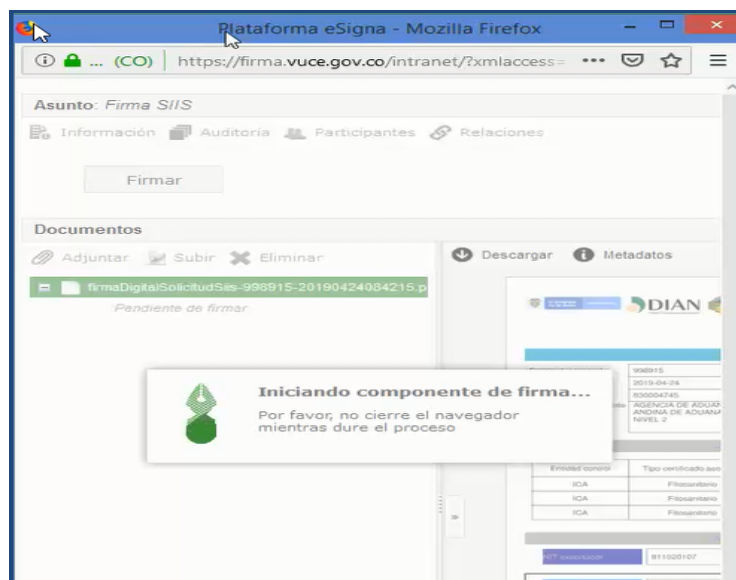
Plataforma eSigna - Mozilla Firefox

(CO) https://firma.vuce.gov.co/intranet/?xmlaccess=

Asunto: Firma SIIS

Información Auditoria Participantes Relaciones

Firmar

Documentos

Adjuntar Subir Eliminar

firmaDigitalSolicitudSiis-998915-20190424084215.p

Pendiente de firmar

Descargar Metadatos

DIAN

998915
2019-04-24
830004745
AGENCIA DE ADUANA ANDINA DE ADUANA NIVEL 2

Iniciando componente de firma...

Por favor, no cierre el navegador mientras dure el proceso

| Entidad control | Tipo certificado aso |
|---|---|
| ICA | Fitosanitario |
| ICA | Fitosanitario |
| ICA | Fitosanitario |

NIT exportador 811020107